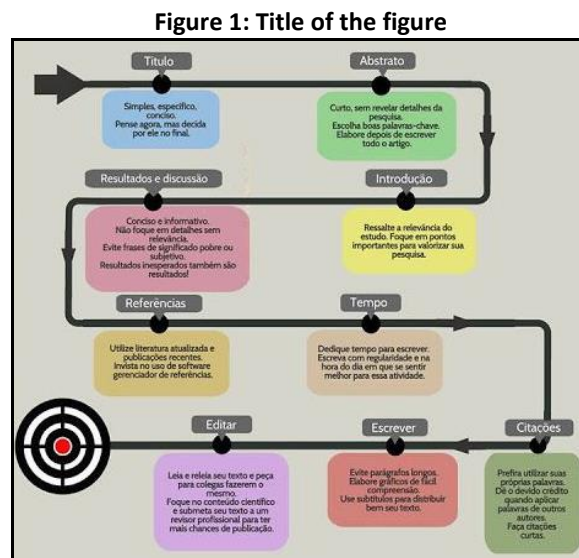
Figure 1: Title of the figure

Título

Simples, específico, conciso. Pense agora, mas decida por ele no final.

Abstrato

Curto, sem revelar detalhes da pesquisa. Escolha boas palavras-chave. Elabore depois de escrever todo o artigo.

Resultados e discussão

Conciso e informativo. Não foque em detalhes sem relevância. Evite frases de significado pobre ou subjetivo. Resultados inesperados também são resultados!

Introdução

Ressalte a relevância do estudo. Foque em pontos importantes para valorizar sua pesquisa.

Referências

Utilize literatura atualizada e publicações recentes. Invista no uso de software gerenciador de referências.

Tempo

Dedique tempo para escrever. Escreva com regularidade e na hora do dia em que se sentir melhor para essa atividade.

Editar

Leia e releia seu texto e peça para colegas fazerem o mesmo. Foque no conteúdo científico e submeta seu texto a um revisor profissional para ter mais chances de publicação.

Escrever

Evite parágrafos longos. Elabore gráficos de fácil compreensão. Use subtítulos para distribuir bem seu texto.

Citações

Prefira utilizar suas próprias palavras. Dê o devido crédito quando aplicar palavras de outros autores. Faça citações curtas.